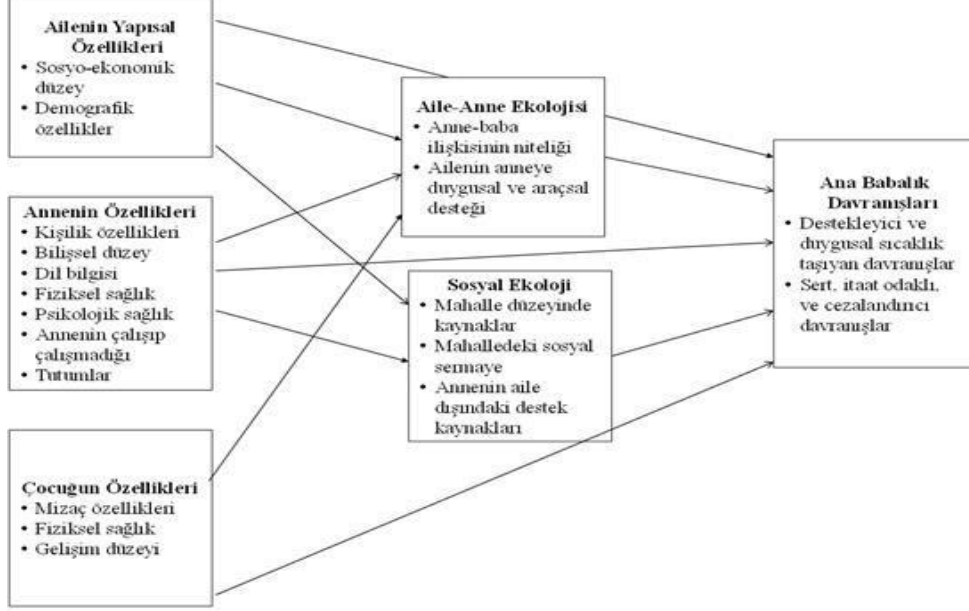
**Ailenin Yapısal Özellikleri**
• Sosyo-ekonomik düzey
• Demografik özellikler

**Annenin Özellikleri**
• Kişilik özellikleri
• Bilişsel düzey
• Dil bilgisi
• Fiziksel sağlık
• Psikolojik sağlık
• Annenin çalışıp çalışmadığı
• Tutumlar

**Çocuğun Özellikleri**
• Mizaç özellikleri
• Fiziksel sağlık
• Gelişim düzeyi

**Aile-Anne Ekolojisi**
• Anne-baba ilişkisinin niteliği
• Ailenin anneye duygusal ve araçsal desteği

**Sosyal Ekoloji**
• Mahalle düzeyinde kaynaklar
• Mahalledeki sosyal sermaye
• Annenin aile dışındaki destek kaynakları

**Ana Babalık Davranışları**
• Destekleyici ve duygusal sıcaklık taşıyan davranışlar
• Sert, itaat odaklı, ve cezalandırıcı davranışlar